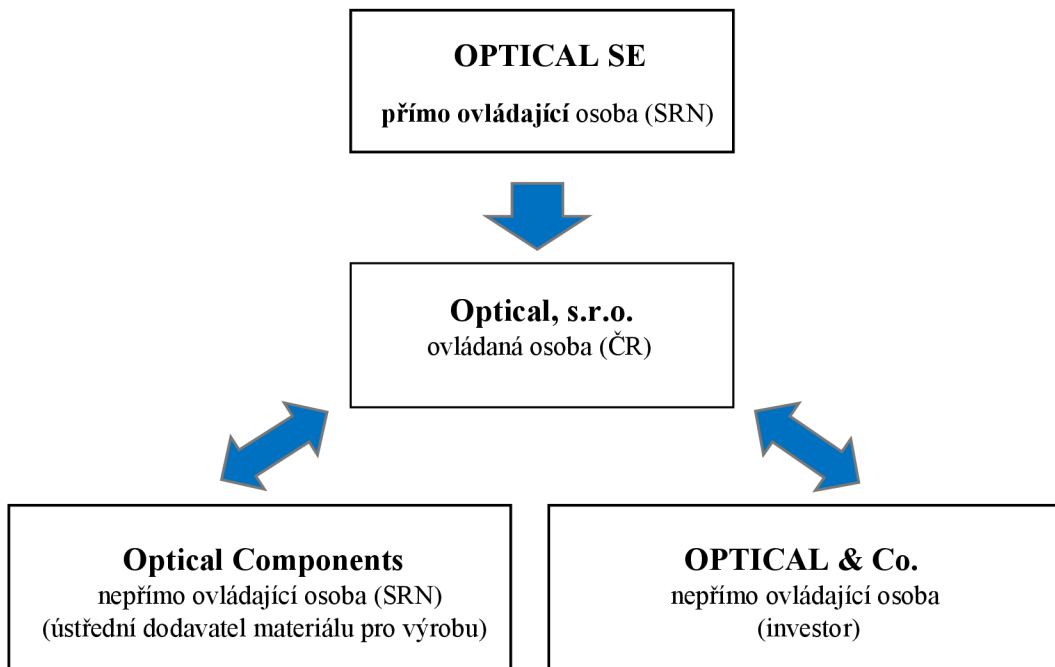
**OPTICAL SE**

**přímo ovládající** osoba (SRN)

**Optical, s.r.o.**
ovládaná osoba (ČR)

**Optical Components**
nepřímo ovládající osoba (SRN)
(ústřední dodavatel materiálu pro výrobu)

**OPTICAL & Co.**
nepřímo ovládající osoba
(investor)